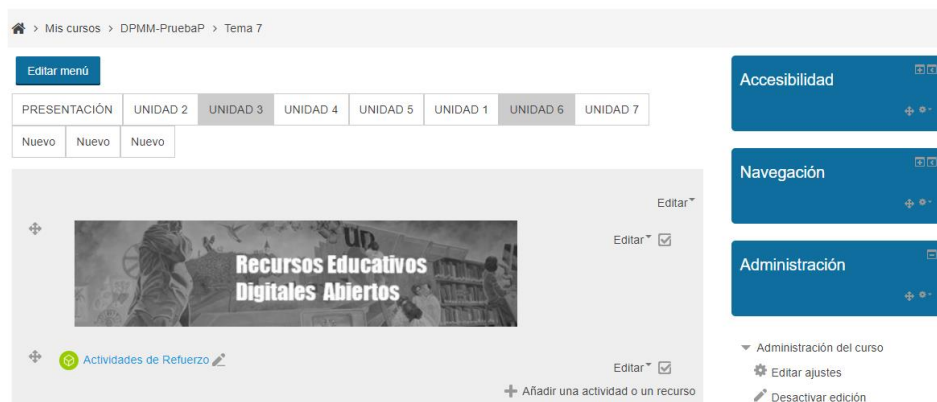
> Mis cursos > DPMM-PruebaP > Tema 7

Editar menú

| PRESENTACIÓN | UNIDAD 2 | UNIDAD 3 | UNIDAD 4 | UNIDAD 5 | UNIDAD 1 | UNIDAD 6 | UNIDAD 7 |
|---|---|---|---|---|---|---|---|
| Nuevo | Nuevo | Nuevo | | | | | |

Editar

Editar

Recursos Educativos Digitales Abiertos

Actividades de Refuerzo

Editar

Añadir una actividad o un recurso

Accesibilidad

Navegación

Administración

Administración del curso

Editar ajustes

Desactivar edición